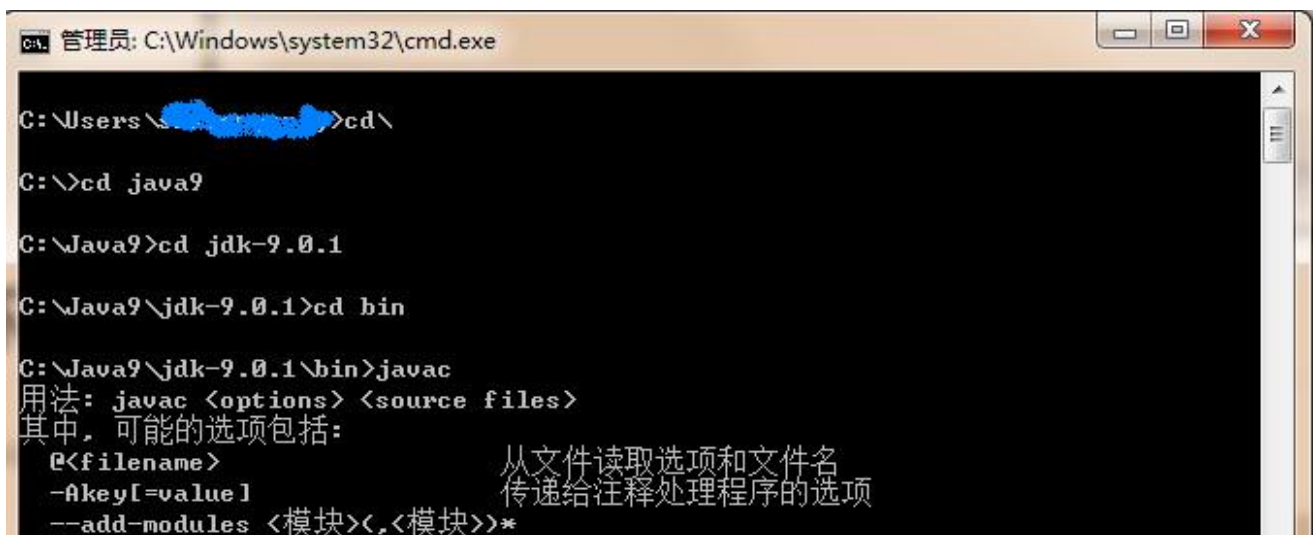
管理员: C:\Windows\system32\cmd.exe

C:\Users\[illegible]>cd\

C:\>cd java9

C:\Java9>cd jdk-9.0.1

C:\Java9\jdk-9.0.1>cd bin

C:\Java9\jdk-9.0.1\bin>javac
用法: javac <options> <source files>
其中, 可能的选项包括:
  @<filename>                  从文件读取选项和文件名
  -Akey[=value]                传递给注释处理程序的选项
  --add-modules <模块>(,<模块>)*